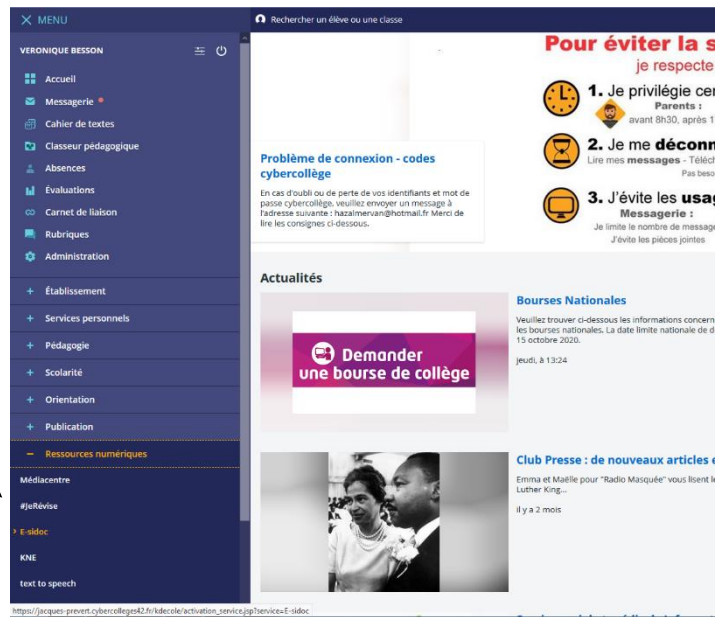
X MENU

VERONIQUE BESSON

Accueil
Messagerie
Cahier de textes
Classeur pédagogique
Absences
Évaluations
Carnet de liaison
Rubriques
Administration

+ Établissement
+ Services personnels
+ Pédagogie
+ Scolarité
+ Orientation
+ Publication
− Ressources numériques

Médiacentre
#JeRévise
E-sidoc
KNE
text to speech

Rechercher un élève ou une classe

Pour éviter la s
je respecte

1. Je privilégie cer
Parents :
avant 8h30, après 1

2. Je me déconn
Lire mes messages - Téléch
Pas beso

3. J'évite les usag
Messagerie :
Je limite le nombre de message
J'évite les pièces jointes

Problème de connexion - codes cybercollège

En cas d'oubli ou de perte de vos identifiants et mot de passe cybercollège, veuillez envoyer un message à l'adresse suivante : hazalmervan@hotmail.fr Merci de lire les consignes ci-dessous.

Actualités

Demander une bourse de collège

Bourses Nationales

Veuillez trouver ci-dessous les informations concern les bourses nationales. La date limite nationale de d 15 octobre 2020.

jeudi, à 13:24

Club Presse : de nouveaux articles e

Emma et Maëlle pour "Radio Masquée" vous lisent le Luther King...

il y a 2 mois

https://jacques-prevert.cybercolleges42.fr/kdecole/activation_service.jsp?service=E-sidoc